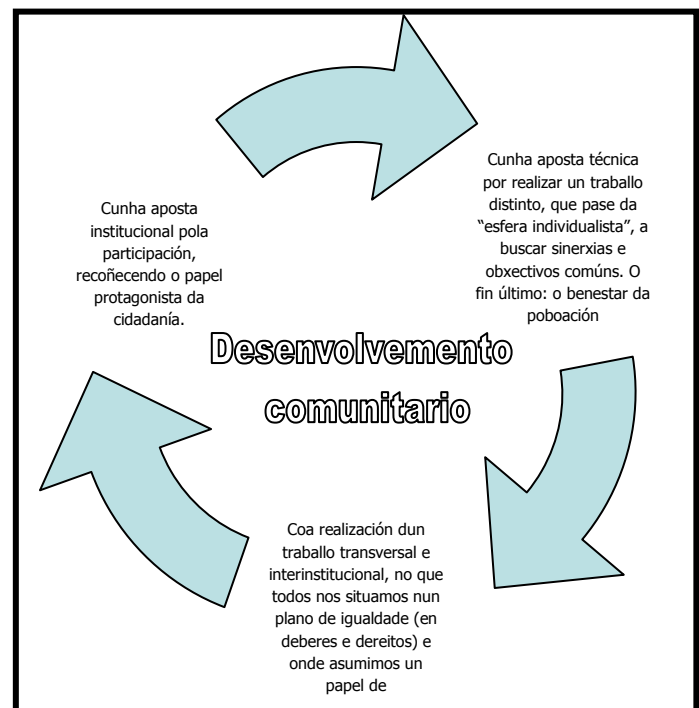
Cunha aposta institucional pola participación, recoñecendo o papel protagonista da cidadanía.

Cunha aposta técnica por realizar un traballo distinto, que pase da "esfera individualista", a buscar sinerxias e obxectivos comúns. O fin último: o benestar da poboación

Desenvolvemento comunitario

Coa realización dun traballo transversal e interinstitucional, no que todos nos situamos nun plano de igualdade (en deberes e dereitos) e onde asumimos un papel de